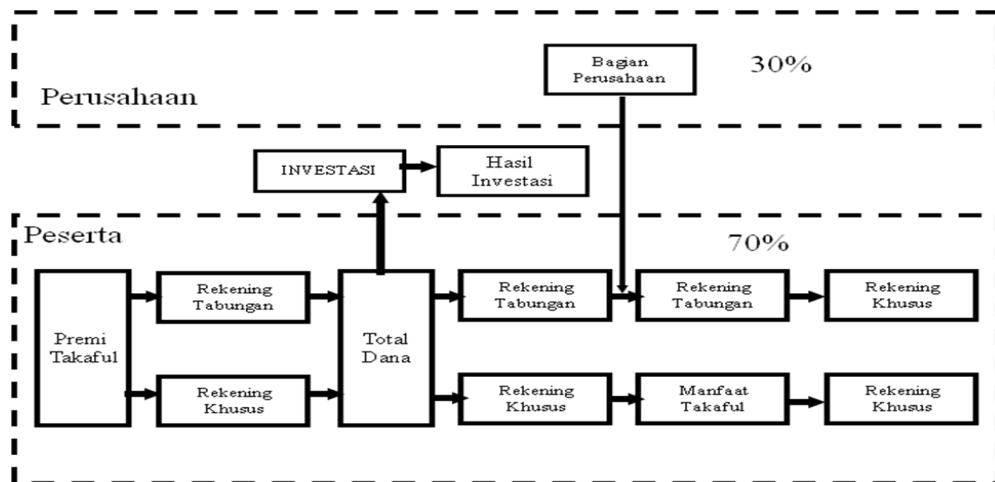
Perusahaan

Bagian Perusahaan

30%

INVESTASI

Hasil Investasi

Peserta

70%

Premi Takaful

Rekening Tabungan

Rekening Khusus

Total Dana

Rekening Tabungan

Rekening Tabungan

Rekening Khusus

Rekening Khusus

Manfaat Takaful

Rekening Khusus